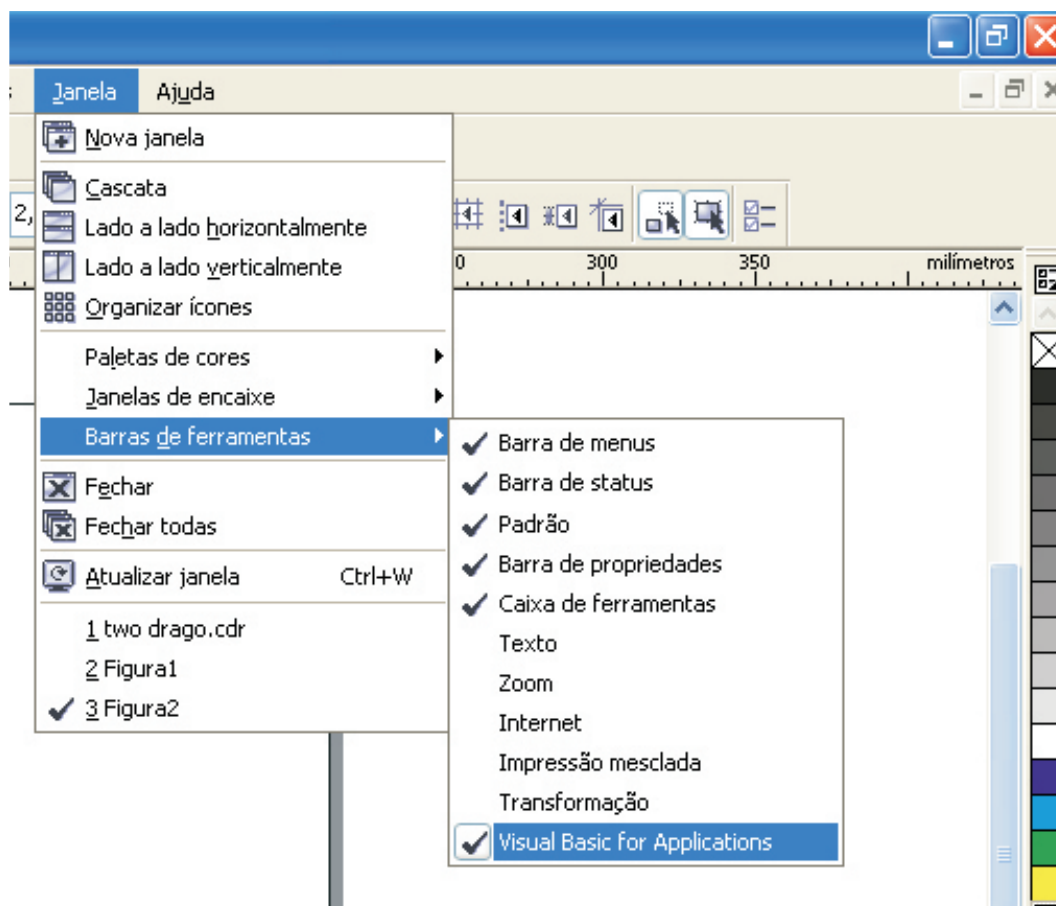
Janela Ajuda

Nova janela
Cascata
Lado a lado horizontalmente
Lado a lado verticalmente
Organizar ícones
Paletas de cores
Janelas de encaixe
Barras de ferramentas
Fechar
Fechar todas
Atualizar janela Ctrl+W
1 two drago.cdr
2 Figura1
3 Figura2

Barra de menus
Barra de status
Padrão
Barra de propriedades
Caixa de ferramentas
Texto
Zoom
Internet
Impressão mesclada
Transformação
Visual Basic for Applications

2,
0 300 350 milímetros